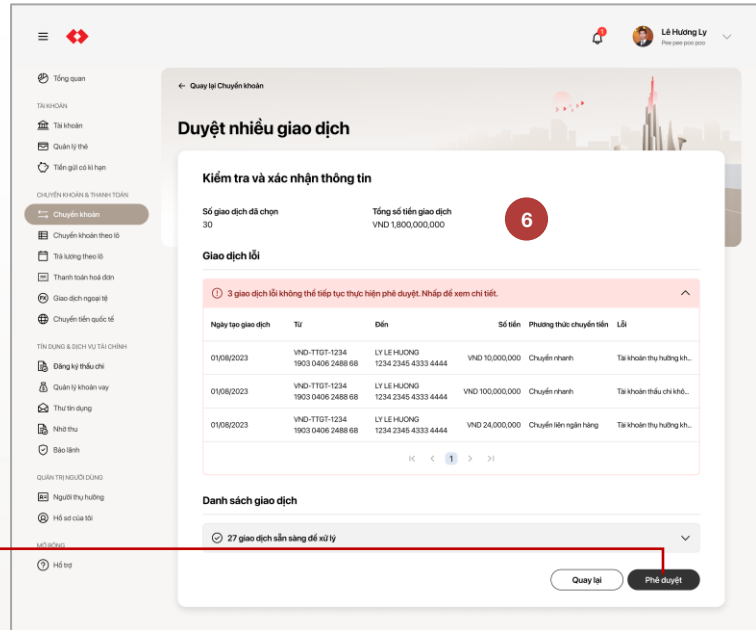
Lê Hương Ly
Pee pee poo poo

Tổng quan

TÀI KHOẢN
Tài khoản
Quản lý thẻ
Tiền gửi có kì hạn

CHUYỂN KHOẢN & THANH TOÁN
Chuyển khoản
Chuyển khoản theo lô
Trả lương theo lô
Thanh toán hoá đơn
Giao dịch ngoại tệ
Chuyển tiền quốc tế

TÍN DỤNG & DỊCH VỤ TÀI CHÍNH
Đăng ký thấu chi
Quản lý khoản vay
Thư tín dụng
Nhờ thu
Bảo lãnh

QUẢN TRỊ NGƯỜI DÙNG
Người thụ hưởng
Hồ sơ của tôi

MỞ RỘNG
Hỗ trợ

← Quay lại Chuyển khoản

Duyệt nhiều giao dịch

Kiểm tra và xác nhận thông tin

Số giao dịch đã chọn
30

Tổng số tiền giao dịch
VND 1,800,000,000

6

Giao dịch lỗi

3 giao dịch lỗi không thể tiếp tục thực hiện phê duyệt. Nhấp để xem chi tiết.

| Ngày tạo giao dịch | Từ | Đến | Số tiền | Phương thức chuyển tiền | Lỗi |
|---|---|---|---|---|---|
| 01/08/2023 | VND-TTGT-1234 1903 0406 2488 68 | LY LE HUONG 1234 2345 4333 4444 | VND 10,000,000 | Chuyển nhanh | Tài khoản thụ hưởng kh... |
| 01/08/2023 | VND-TTGT-1234 1903 0406 2488 68 | LY LE HUONG 1234 2345 4333 4444 | VND 100,000,000 | Chuyển nhanh | Tài khoản thấu chi khô... |
| 01/08/2023 | VND-TTGT-1234 1903 0406 2488 68 | LY LE HUONG 1234 2345 4333 4444 | VND 24,000,000 | Chuyển liên ngân hàng | Tài khoản thụ hưởng kh... |

1

Danh sách giao dịch

27 giao dịch sẵn sàng để xử lý

Quay lại
Phê duyệt